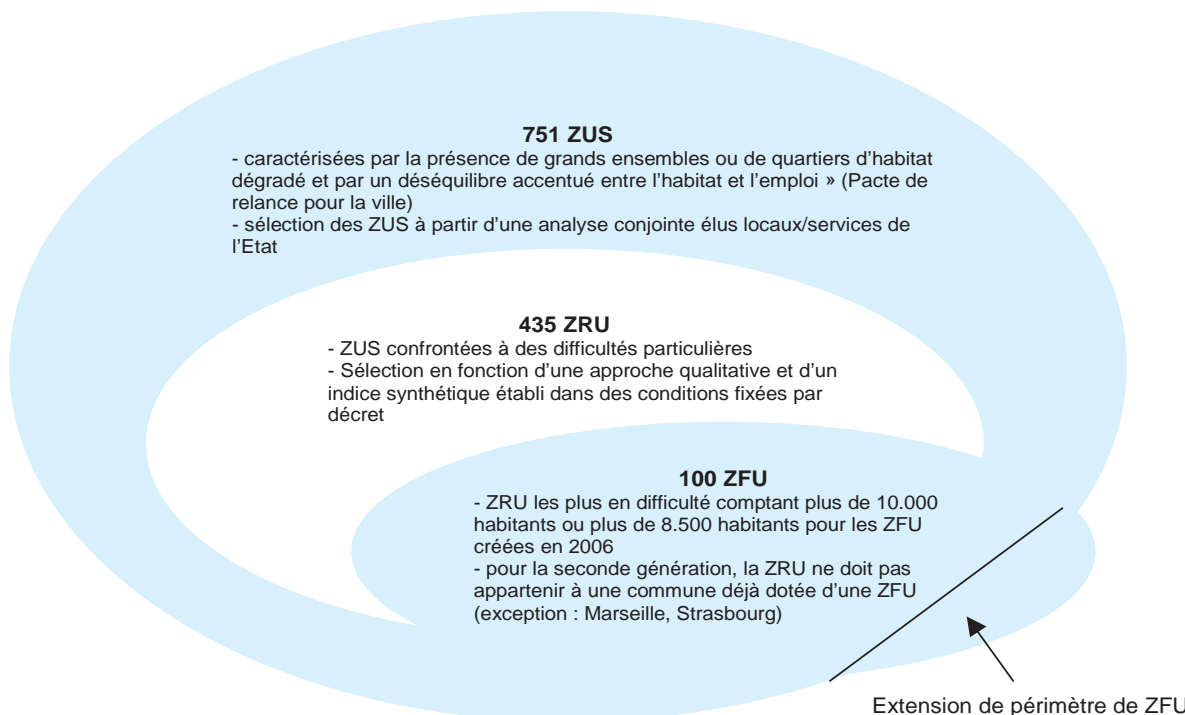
**751 ZUS**
- caractérisées par la présence de grands ensembles ou de quartiers d'habitat dégradé et par un déséquilibre accentué entre l'habitat et l'emploi » (Pacte de relance pour la ville)
- sélection des ZUS à partir d'une analyse conjointe élus locaux/services de l'Etat

**435 ZRU**
- ZUS confrontées à des difficultés particulières
- Sélection en fonction d'une approche qualitative et d'un indice synthétique établi dans des conditions fixées par décret

**100 ZFU**
- ZRU les plus en difficulté comptant plus de 10.000 habitants ou plus de 8.500 habitants pour les ZFU créées en 2006
- pour la seconde génération, la ZRU ne doit pas appartenir à une commune déjà dotée d'une ZFU (exception : Marseille, Strasbourg)

Extension de périmètre de ZFU